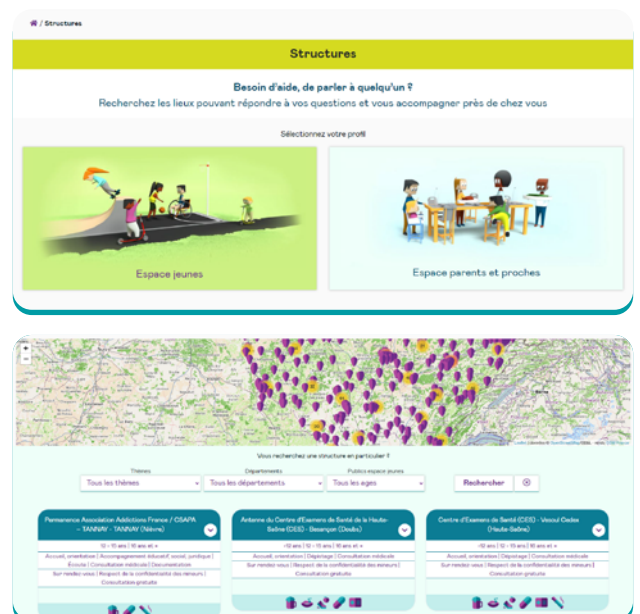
/ Structures

Structures

Besoin d'aide, de parler à quelqu'un ?
Recherchez les lieux pouvant répondre à vos questions et vous accompagner près de chez vous

Sélectionnez votre profil

Espace jeunes

Espace parents et proches

Vous recherchez une structure en particulier ?

Thèmes
Tous les thèmes

Départements
Tous les départements

Publics espace jeunes
Tous les ages

Rechercher

Permanence Association Addictions France / CSAPA - TANNAY - TANNAY (Nièvre)

12 - 15 ans | 16 ans et +

Accueil, orientation | Accompagnement éducatif, social, juridique | Écoute | Consultation médicale | Documentation
Sur rendez-vous | Respect de la confidentialité des mineurs | Consultation gratuite

Antenne du Centre d'Examens de Santé de la Haute-Saône (CES) - Besançon (Doubs)

-12 ans | 12 - 15 ans | 16 ans et +

Accueil, orientation | Dépistage | Consultation médicale
Sur rendez-vous | Respect de la confidentialité des mineurs | Consultation gratuite

Centre d'Examens de Santé (CES) - Vesoul Cedex (Haute-Saône)

-12 ans | 12 - 15 ans | 16 ans et +

Accueil, orientation | Dépistage | Consultation médicale
Sur rendez-vous | Respect de la confidentialité des mineurs | Consultation gratuite